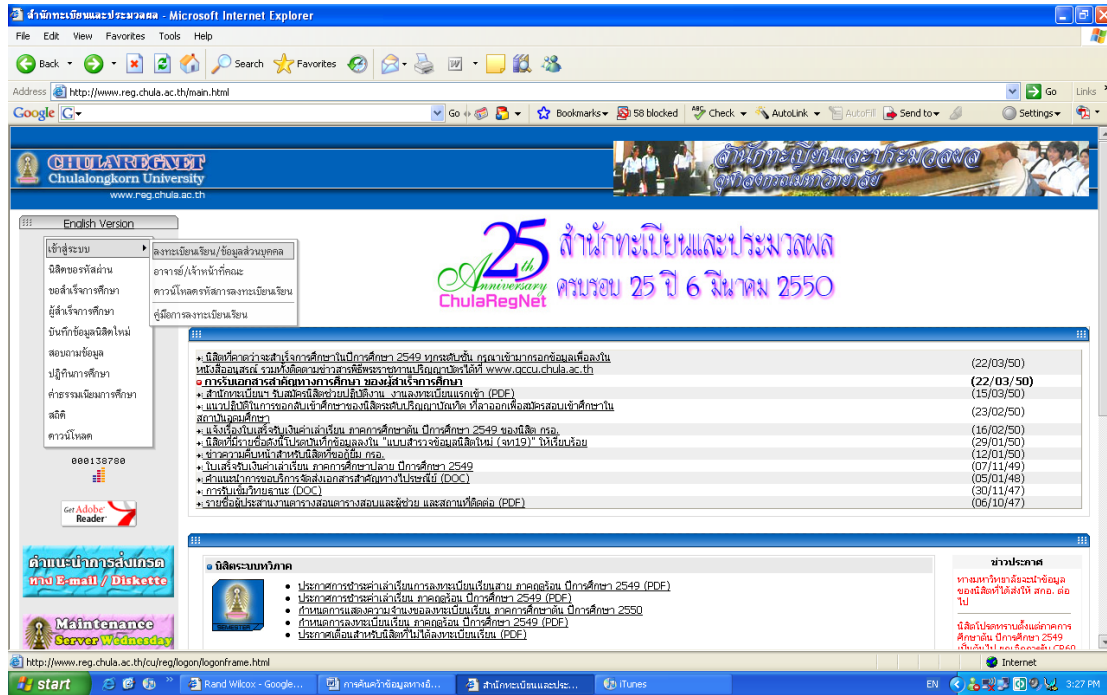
สำนักทะเบียนและประมวลผล - Microsoft Internet Explorer

File Edit View Favorites Tools Help

Back Search Favorites

Address http://www.reg.chula.ac.th/main.html Go Links

Google G Go Bookmarks 58 blocked Check AutoLink AutoFill Send to Settings

CHULAREGNET
Chulalongkorn University
www.reg.chula.ac.th

สำนักทะเบียนและประมวลผล จุฬาลงกรณ์มหาวิทยาลัย

English Version

เข้าสู่ระบบ
นิสิตขอรหัสผ่าน
ขอสำเร็จการศึกษา
ผู้สำเร็จการศึกษา
บันทึกข้อมูลนิสิตใหม่
สอบถามข้อมูล
ปฏิทินการศึกษา
ค่าธรรมเนียมการศึกษา
สถิติ
ดาวน์โหลด

ลงทะเบียนเรียน/ข้อมูลส่วนบุคคล
อาจารย์/เจ้าหน้าที่คณะ
ดาวน์โหลดรหัสการลงทะเบียนเรียน
คู่มือการลงทะเบียนเรียน

25th Anniversary ChulaRegNet
สำนักทะเบียนและประมวลผล ครบรอบ 25 ปี 6 มีนาคม 2550

| | |
|---|---|
| นิสิตที่คาดว่าจะสำเร็จการศึกษาในปีการศึกษา 2549 ทุกระดับชั้น กรุณาเข้ามากรอกข้อมูลเพื่อลงในหนังสืออนุสรณ์ รวมทั้งติดตามข่าวสารพิธีพระราชทานปริญญาบัตรได้ที่ www.qccu.chula.ac.th | (22/03/50) |
| การรับเอกสารสำคัญทางการศึกษา ของผู้สำเร็จการศึกษา | (22/03/50) |
| สำนักทะเบียนฯ รับสมัครนิสิตช่วยปฏิบัติงาน งานลงทะเบียนแรกเข้า (PDF) | (15/03/50) |
| แนวปฏิบัติในการขอกลับเข้าศึกษาของนิสิตระดับปริญญาบัณฑิต ที่ลาออกเพื่อสมัครสอบเข้าศึกษาในสถาบันอุดมศึกษา | (23/02/50) |
| แจ้งเรื่องใบเสร็จรับเงินค่าเล่าเรียน ภาคการศึกษาต้น ปีการศึกษา 2549 ของนิสิต กรอ. | (16/02/50) |
| นิสิตที่มีรายชื่อดังนี้โปรดบันทึกข้อมูลลงใน "แบบสำรวจข้อมูลนิสิตใหม่ (จท19)" ให้เรียบร้อย | (29/01/50) |
| ข่าวความคืบหน้าสำหรับนิสิตที่ขอกู้ยืม กรอ. | (12/01/50) |
| ใบเสร็จรับเงินค่าเล่าเรียน ภาคการศึกษาปลาย ปีการศึกษา 2549 | (07/11/49) |
| คำแนะนำการขอบริการจัดส่งเอกสารสำคัญทางไปรษณีย์ (DOC) | (05/01/48) |
| การรับเข็มวิทยฐานะ (DOC) | (30/11/47) |
| รายชื่อผู้ประสานงานตารางสอนตารางสอบและผู้ช่วย และสถานที่ติดต่อ (PDF) | (06/10/47) |

000138780

Get Adobe Reader

คำแนะนำการส่งเกรด ทาง E-mail / Diskette

Maintenance Server Wednesday

นิสิตระบบทวิภาค
- ประกาศการชำระค่าเล่าเรียนการลงทะเบียนเรียนสาย ภาคฤดูร้อน ปีการศึกษา 2549 (PDF)
- ประกาศการชำระค่าเล่าเรียน ภาคฤดูร้อน ปีการศึกษา 2549 (PDF)
- กำหนดการแสดงความจำนงขอลงทะเบียนเรียน ภาคการศึกษาต้น ปีการศึกษา 2550
- กำหนดการลงทะเบียนเรียน ภาคฤดูร้อน ปีการศึกษา 2549 (PDF)
- ประกาศเตือนสำหรับนิสิตที่ไม่ได้ลงทะเบียนเรียน (PDF)

ข่าวประกาศ
ทางมหาวิทยาลัยจะนำข้อมูลของนิสิตที่ได้ส่งให้ สกอ. ต่อไป

นิสิตโปรดทราบตั้งแต่ภาคการศึกษาต้น ปีการศึกษา 2549 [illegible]

http://www.reg.chula.ac.th/cu/reg/logon/logonframe.html Internet

start Rand Wilcox - Google... การค้นคว้าข้อมูลทางอิ... สำนักทะเบียนและประ... iTunes EN 3:27 PM